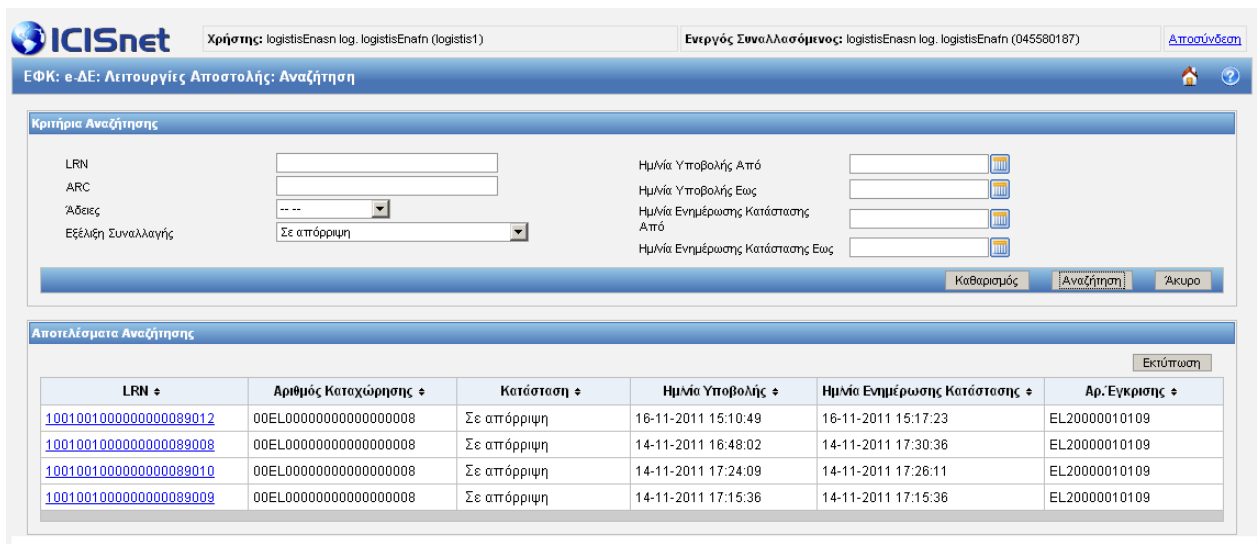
ICISnet

**Χρήστης:** logistisEnasn log. logistisEnafn (logistis1)

**Ενεργός Συναλλασόμενος:** logistisEnasn log. logistisEnafn (045580187)

Αποσύνδεση

ΕΦΚ: e-ΔΕ: Λειτουργίες Αποστολής: Αναζήτηση

Κριτήρια Αναζήτησης

LRN

ARC

Άδειες -- --

Εξέλιξη Συναλλαγής Σε απόρριψη

Ημ/νία Υποβολής Από

Ημ/νία Υποβολής Εως

Ημ/νία Ενημέρωσης Κατάστασης Από

Ημ/νία Ενημέρωσης Κατάστασης Εως

Καθαρισμός Αναζήτηση Άκυρο

Αποτελέσματα Αναζήτησης

Εκτύπωση

| LRN | Αριθμός Καταχώρησης | Κατάσταση | Ημ/νία Υποβολής | Ημ/νία Ενημέρωσης Κατάστασης | Αρ.Έγκρισης |
|---|---|---|---|---|---|
| 1001001000000000089012 | 00EL0000000000000008 | Σε απόρριψη | 16-11-2011 15:10:49 | 16-11-2011 15:17:23 | EL20000010109 |
| 1001001000000000089008 | 00EL0000000000000008 | Σε απόρριψη | 14-11-2011 16:48:02 | 14-11-2011 17:30:36 | EL20000010109 |
| 1001001000000000089010 | 00EL0000000000000008 | Σε απόρριψη | 14-11-2011 17:24:09 | 14-11-2011 17:26:11 | EL20000010109 |
| 1001001000000000089009 | 00EL0000000000000008 | Σε απόρριψη | 14-11-2011 17:15:36 | 14-11-2011 17:15:36 | EL20000010109 |